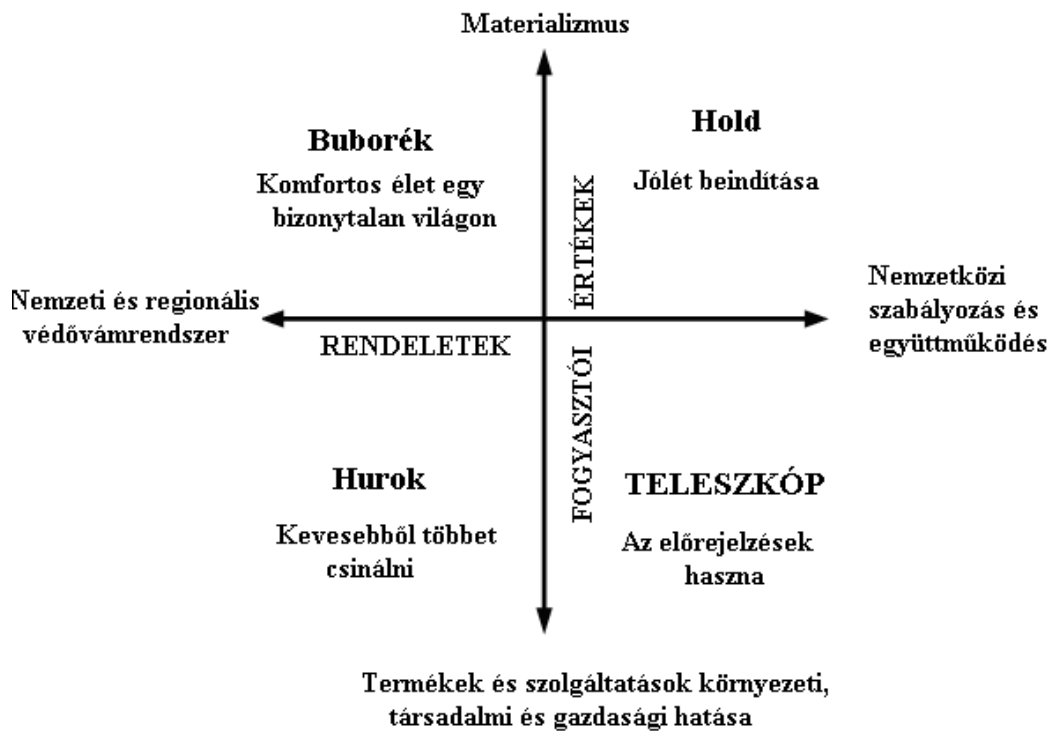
Materializmus

Buborék

Komfortos élet egy bizonytalan világon

Hold

Jólét beindítása

ÉRTÉKEK

Nemzeti és regionális védővámrendszer

RENDELETEK

Nemzetközi szabályozás és együttműködés

FOGYASZTÓI

Hurok

Kevesebből többet csinálni

TELESZKÓP

Az előrejelzések haszna

Termékek és szolgáltatások környezeti, társadalmi és gazdasági hatása